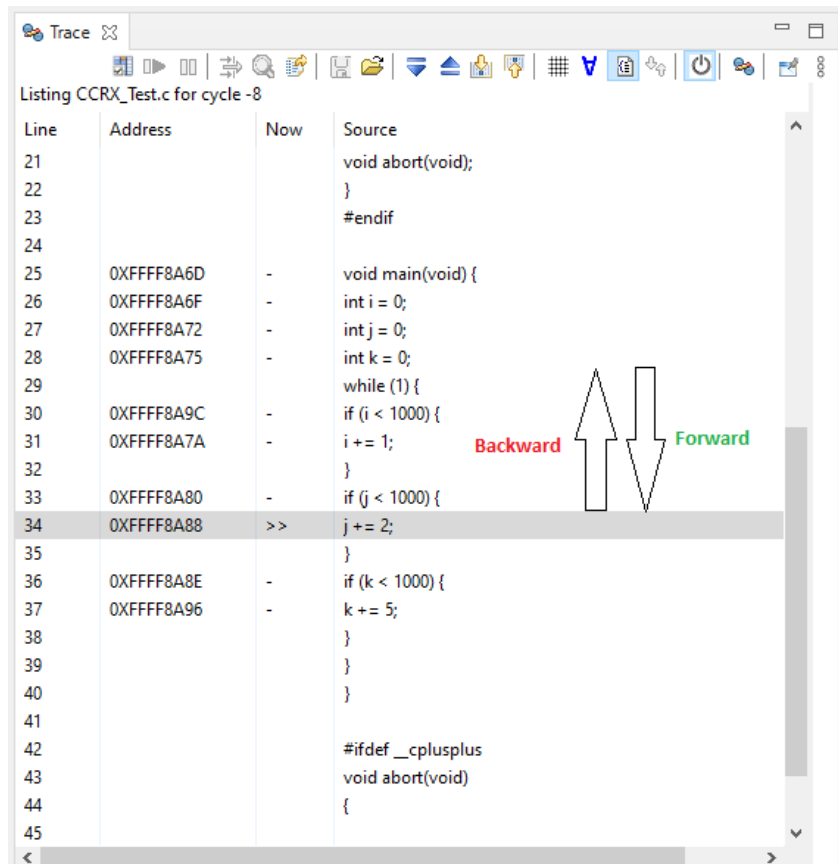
Trace

Listing CCRX_Test.c for cycle -8

| Line | Address | Now | Source |
|---|---|---|---|
| 21 | | | void abort(void); |
| 22 | | | } |
| 23 | | | #endif |
| 24 | | | |
| 25 | 0XFFFF8A6D | - | void main(void) { |
| 26 | 0XFFFF8A6F | - | int i = 0; |
| 27 | 0XFFFF8A72 | - | int j = 0; |
| 28 | 0XFFFF8A75 | - | int k = 0; |
| 29 | | | while (1) { |
| 30 | 0XFFFF8A9C | - | if (i < 1000) { |
| 31 | 0XFFFF8A7A | - | i += 1; |
| 32 | | | } |
| 33 | 0XFFFF8A80 | - | if (j < 1000) { |
| 34 | 0XFFFF8A88 | >> | j += 2; |
| 35 | | | } |
| 36 | 0XFFFF8A8E | - | if (k < 1000) { |
| 37 | 0XFFFF8A96 | - | k += 5; |
| 38 | | | } |
| 39 | | | } |
| 40 | | | } |
| 41 | | | |
| 42 | | | #ifdef __cplusplus |
| 43 | | | void abort(void) |
| 44 | | | { |
| 45 | | | |

Backward

Forward